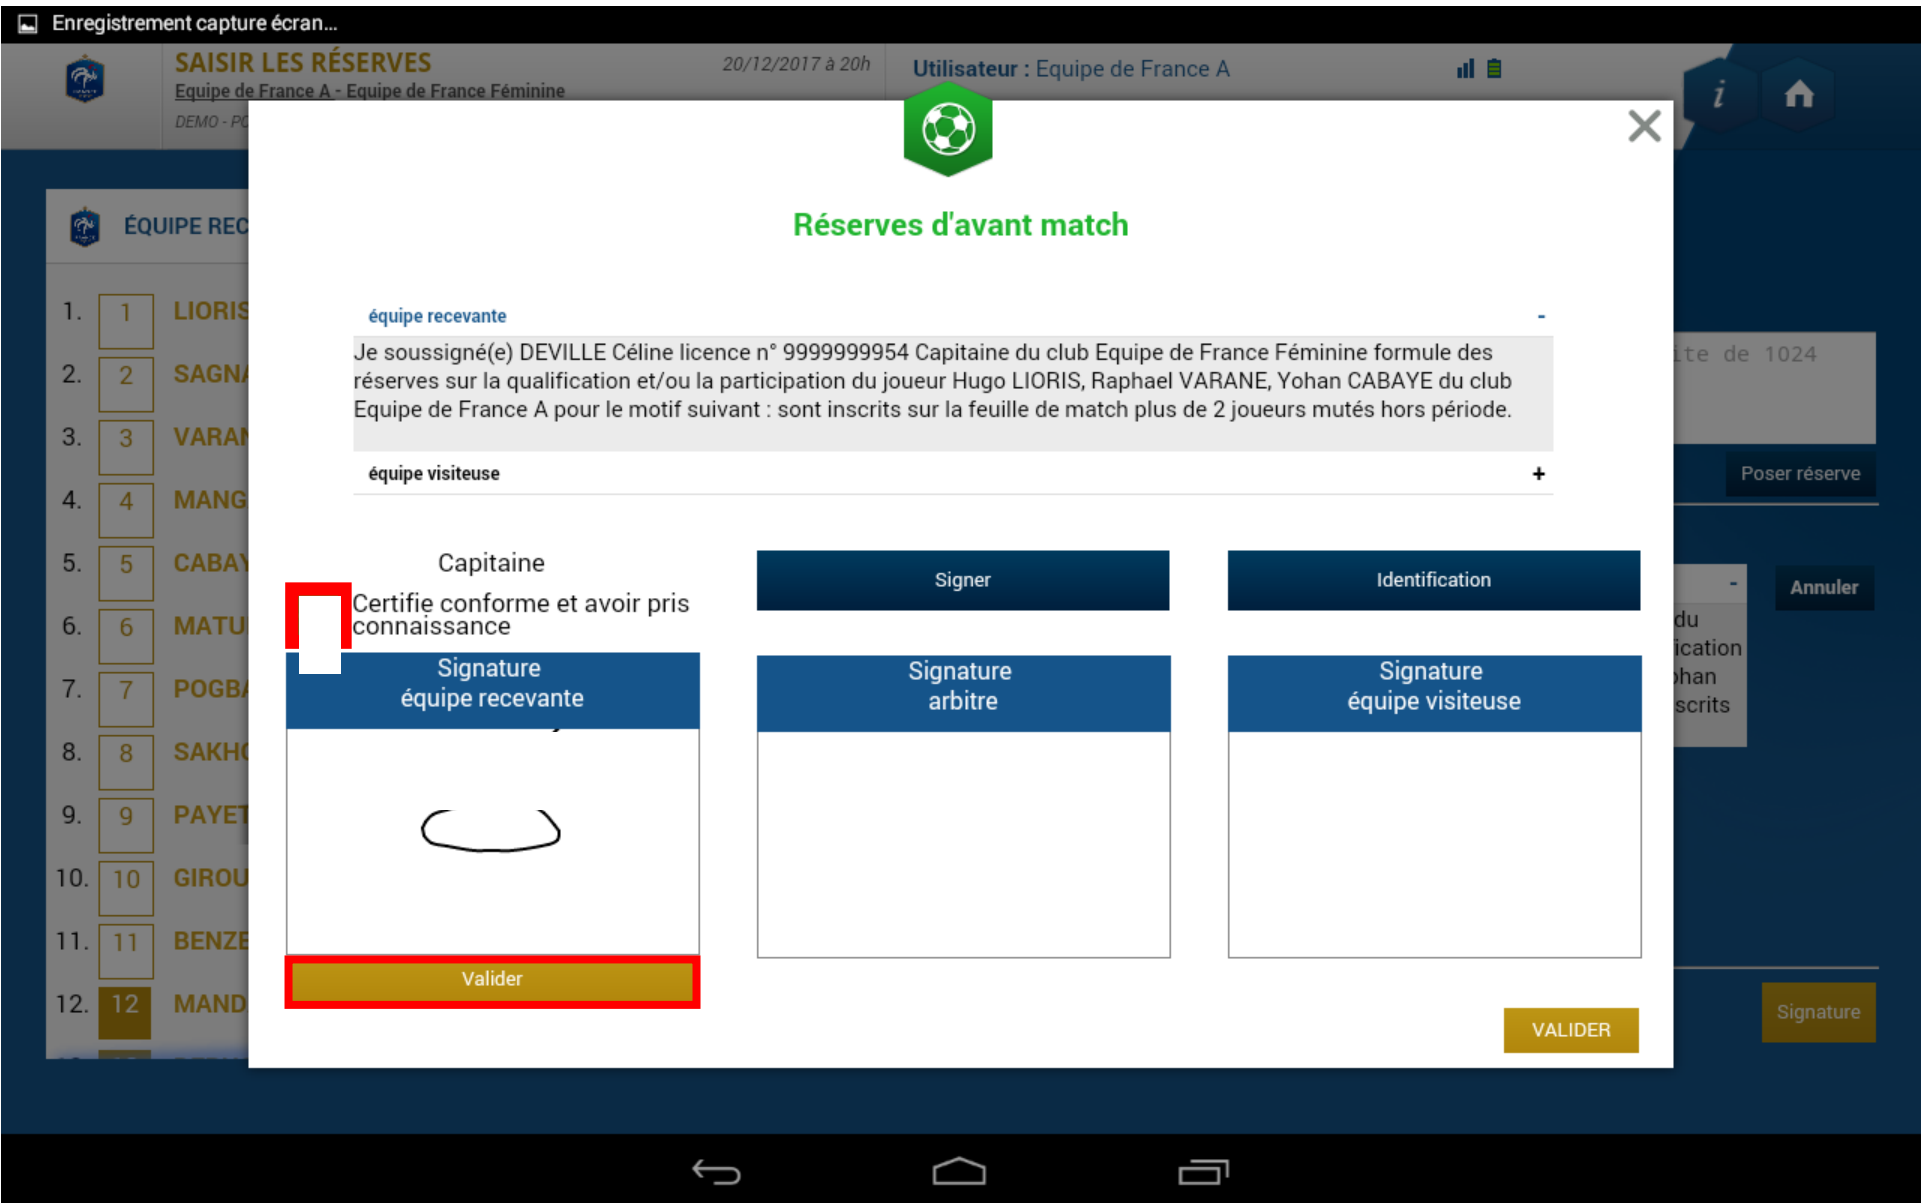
Enregistrement capture écran...

SAISIR LES RÉSERVES
Equipe de France A - Equipe de France Féminine
DEMO - PC
20/12/2017 à 20h
Utilisateur : Equipe de France A

ÉQUIPE REC

| | | |
|---|---|---|
| 1. | 1 | LIORIS |
| 2. | 2 | SAGNA |
| 3. | 3 | VARAN |
| 4. | 4 | MANG |
| 5. | 5 | CABAY |
| 6. | 6 | MATU |
| 7. | 7 | POGBA |
| 8. | 8 | SAKHO |
| 9. | 9 | PAYET |
| 10. | 10 | GIROU |
| 11. | 11 | BENZE |
| 12. | 12 | MAND |

Réserves d'avant match

équipe recevante -

Je soussigné(e) DEVILLE Céline licence n° 9999999954 Capitaine du club Equipe de France Féminine formule des réserves sur la qualification et/ou la participation du joueur Hugo LIORIS, Raphael VARANE, Yohan CABAYE du club Equipe de France A pour le motif suivant : sont inscrits sur la feuille de match plus de 2 joueurs mutés hors période.

équipe visiteuse +

Capitaine
Certifie conforme et avoir pris connaissance

Signer
Identification

Signature équipe recevante
Signature arbitre
Signature équipe visiteuse

Valider

VALIDER

ite de 1024
Poser réserve
Annuler
du
ication
han
scrits
Signature